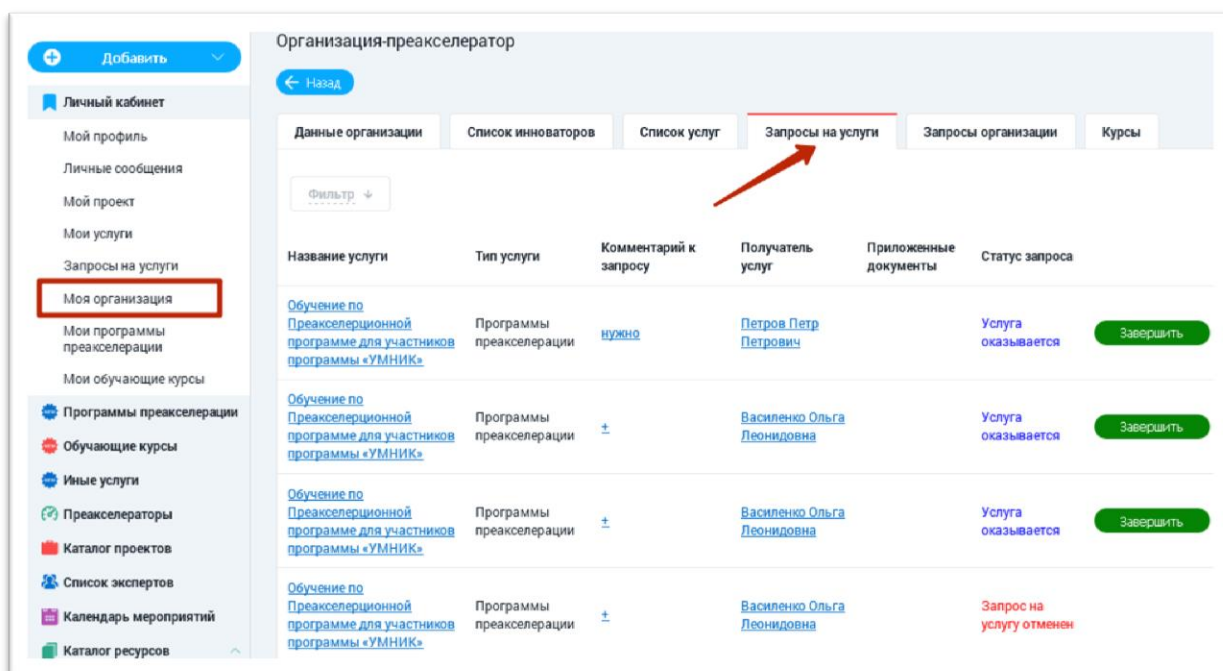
Добавить

Личный кабинет
Мой профиль
Личные сообщения
Мой проект
Мои услуги
Запросы на услуги
Моя организация
Мои программы преакселерации
Мои обучающие курсы
Программы преакселерации
Обучающие курсы
Иные услуги
Преакселераторы
Каталог проектов
Список экспертов
Календарь мероприятий
Каталог ресурсов

Организация-преакселератор

← Назад

Данные организации | Список инноваторов | Список услуг | Запросы на услуги | Запросы организации | Курсы

Фильтр ↓

| Название услуги | Тип услуги | Комментарий к запросу | Получатель услуг | Приложенные документы | Статус запроса | |
|---|---|---|---|---|---|---|
| Обучение по Преакселерационной программе для участников программы «УМНИК» | Программы преакселерации | нужно | Петров Петр Петрович | | Услуга оказывается | Завершить |
| Обучение по Преакселерационной программе для участников программы «УМНИК» | Программы преакселерации | + | Василенко Ольга Леонидовна | | Услуга оказывается | Завершить |
| Обучение по Преакселерационной программе для участников программы «УМНИК» | Программы преакселерации | + | Василенко Ольга Леонидовна | | Услуга оказывается | Завершить |
| Обучение по Преакселерационной программе для участников программы «УМНИК» | Программы преакселерации | + | Василенко Ольга Леонидовна | | Запрос на услугу отменен | |